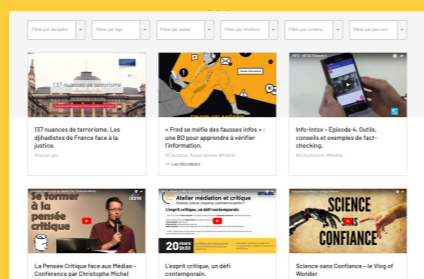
Filtrer par discipline
Filtrer par tags
Filtrer par auteur
Filtrer par structure
Filtrer par contenu
Filtrer par parcours

137 nuances de terrorisme

137 nuances de terrorisme. Les djihadistes de France face à la justice.
#Jeunesse

« Fred se méfie des fausses infos » : une BD pour apprendre à vérifier l'information.
#Éducation #Journalisme #Médias
Les décodeurs

Info-Intox - Épisode 4. Outils, conseils et exemples de fact-checking.
#Compétences #Médias

Se former à la pensée critique

La Pensée Critique face aux Médias - Conférence par Christophe Michel

Atelier médiation et critique
L'esprit critique, un défi contemporain
20

L'esprit critique, un défi contemporain.

SCIENCE SANS CONFIANCE

Science sans Confiance – le Vlog of Wonder